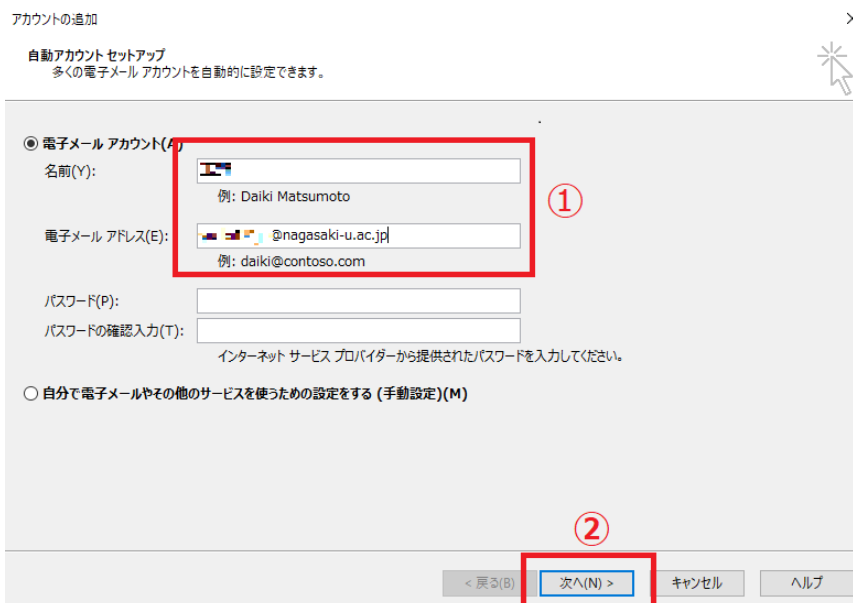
アカウントの追加

自動アカウント セットアップ
多くの電子メール アカウントを自動的に設定できます。

電子メール アカウント(A)

名前(Y): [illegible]
例: Daiki Matsumoto

電子メール アドレス(E): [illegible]@nagasaki-u.ac.jp
例: daiki@contoso.com

パスワード(P):

パスワードの確認入力(T):

インターネット サービス プロバイダーから提供されたパスワードを入力してください。

自分で電子メールやその他のサービスを使うための設定をする (手動設定)(M)

①

②

< 戻る(B)  次へ(N) >  キャンセル  ヘルプ